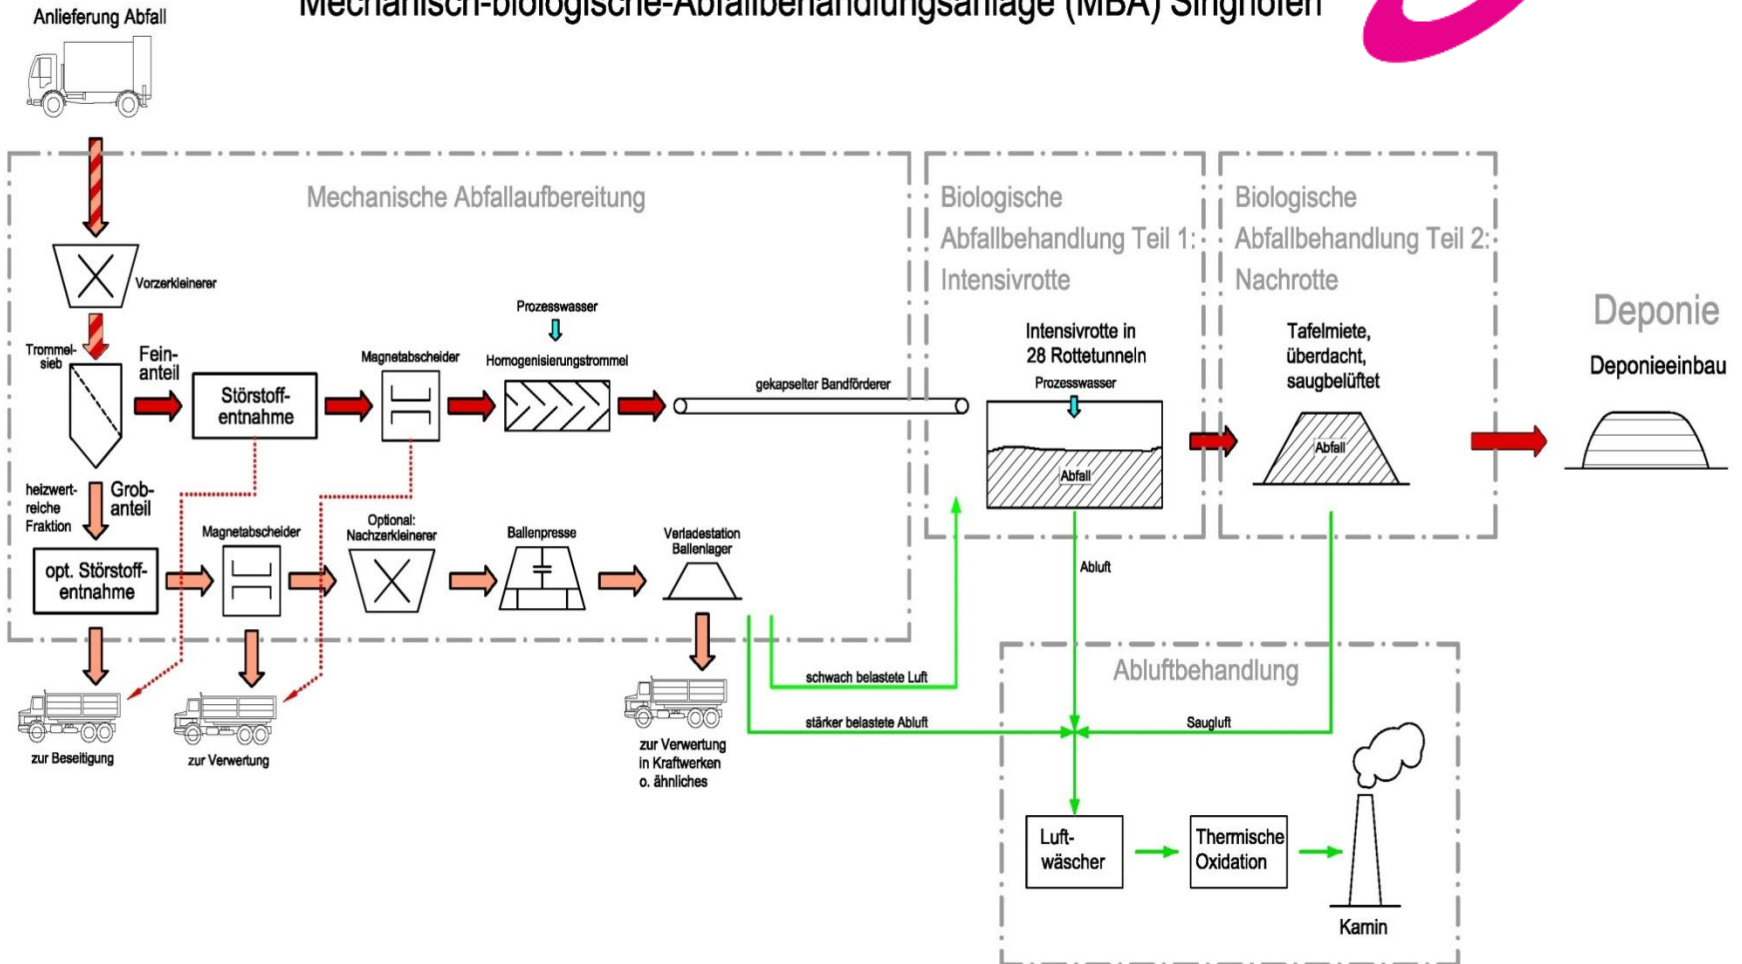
Mechanisch-biologische-Abfallbehandlungsanlage (MBA) Singhofen

Anlieferung Abfall

Mechanische Abfallaufbereitung

Vorzerkleinerer

Trommelsieb

Feinanteil

Störstoffentnahme

Magnetabscheider

Prozesswasser

Homogenisierungstrommel

gekapselter Bandförderer

heizwertreiche Fraktion

Grobanteil

opt. Störstoffentnahme

Magnetabscheider

Optional: Nachzerkleinerer

Ballenpresse

Verladestation Ballenlager

zur Beseitigung

zur Verwertung

zur Verwertung in Kraftwerken o. ähnliches

Biologische Abfallbehandlung Teil 1: Intensivrotte

Intensivrotte in 28 Rottetunneln

Prozesswasser

Abfall

Abluft

Biologische Abfallbehandlung Teil 2: Nachrotte

Tafelmiete, überdacht, saugbelüftet

Abfall

Deponie

Deponieeinbau

schwach belastete Luft

stärker belastete Abluft

Saugluft

Abluftbehandlung

Luftwäscher

Thermische Oxidation

Kamin